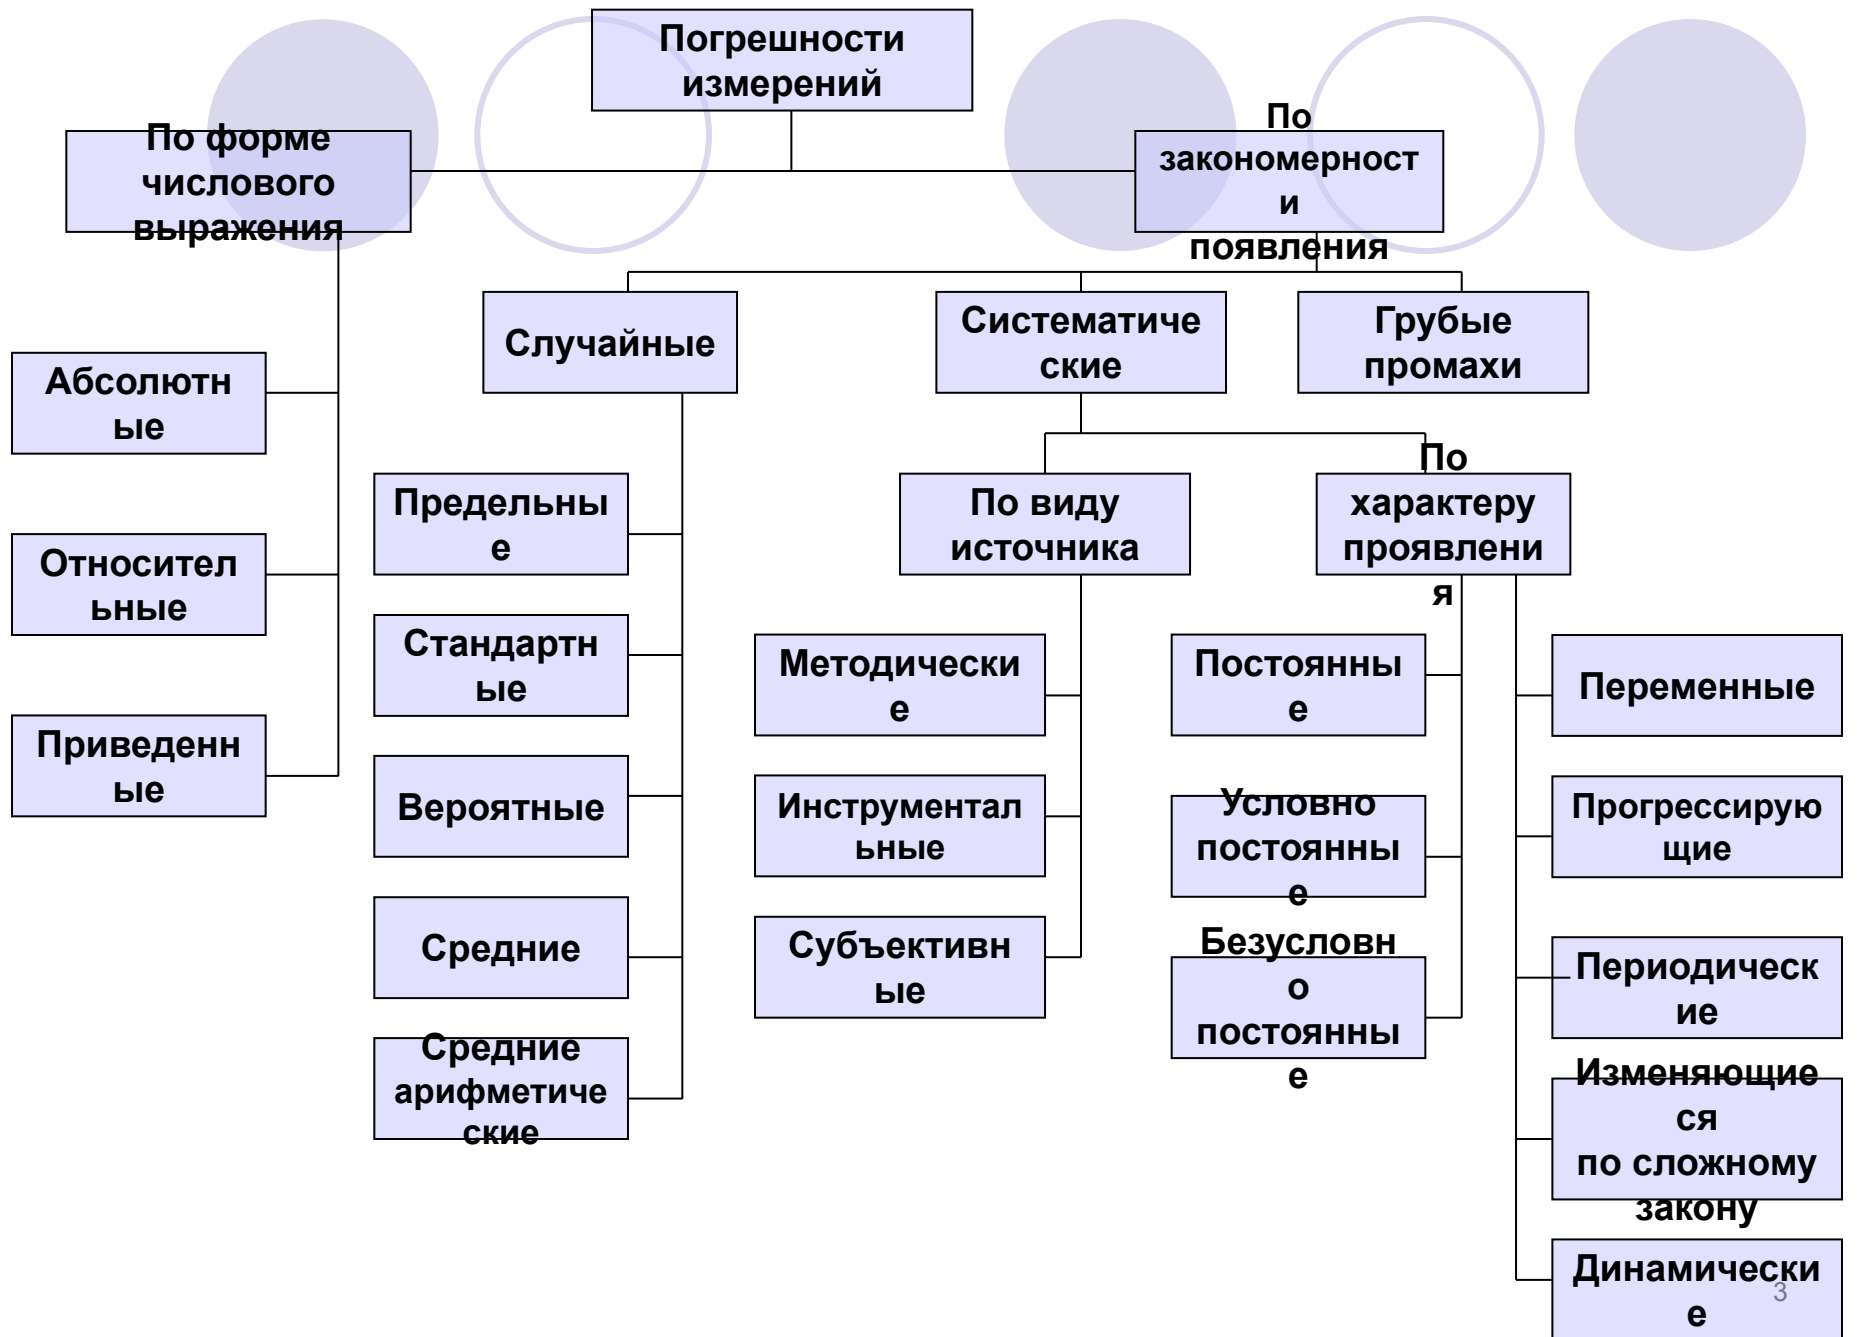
Погрешности измерений

По форме числового выражения

По закономерности появления

Абсолютные

Относительные

Приведенные

Случайные

Систематические

Грубые промахи

Предельные

Стандартные

Вероятные

Средние

Средние арифметические

По виду источника

По характеру проявления

Методические

Инструментальные

Субъективные

Постоянные

Условно постоянные

Безусловно постоянные

Переменные

Прогрессирующие

Периодические

Изменяющиеся по сложному закону

Динамические

3